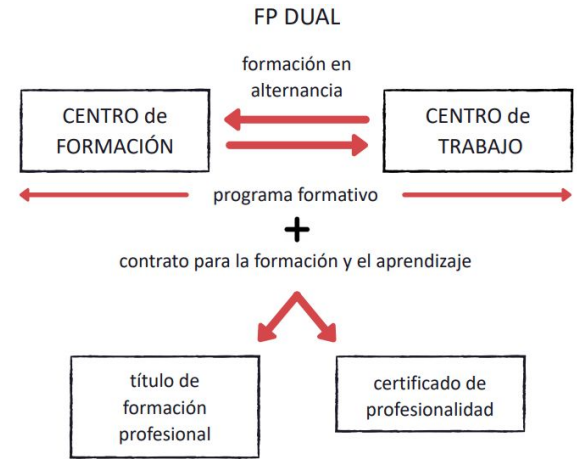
FP DUAL

formación en alternancia

CENTRO de FORMACIÓN

CENTRO de TRABAJO

programa formativo

+

contrato para la formación y el aprendizaje

título de formación profesional

certificado de profesionalidad